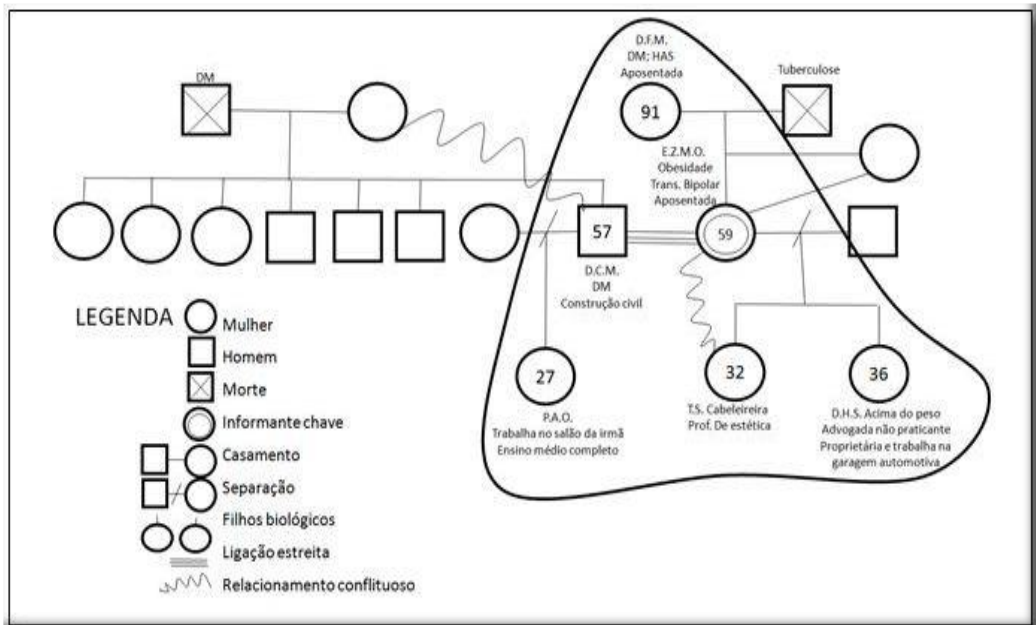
DM

D.F.M.
DM; HAS
Aposentada

91

Tuberculose

E.Z.M.O.
Obesidade
Trans. Bipolar
Aposentada

57

59

D.C.M.
DM
Construção civil

LEGENDA
Mulher
Homem
Morte
Informante chave
Casamento
Separação
Filhos biológicos
Ligação estreita
Relacionamento conflituoso

27
P.A.O.
Trabalha no salão da irmã
Ensino médio completo

32
T.S. Cabeleireira
Prof. De estética

36
D.H.S. Acima do peso
Advogada não praticante
Proprietária e trabalha na garagem automotiva